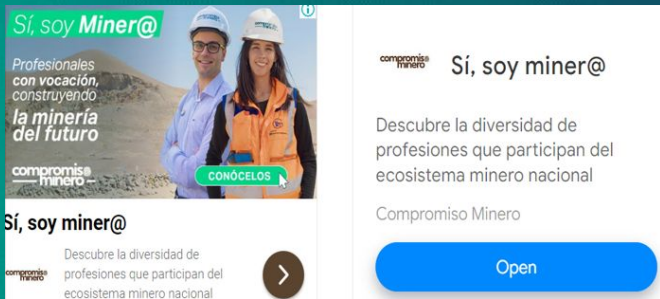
Sí, soy Miner@

Profesionales con vocación, construyendo la minería del futuro

compromiso minero

CONÓCELOS

Sí, soy miner@

compromiso minero

Descubre la diversidad de profesiones que participan del ecosistema minero nacional

compromiso minero

Sí, soy miner@

Descubre la diversidad de profesiones que participan del ecosistema minero nacional

Compromiso Minero

Open